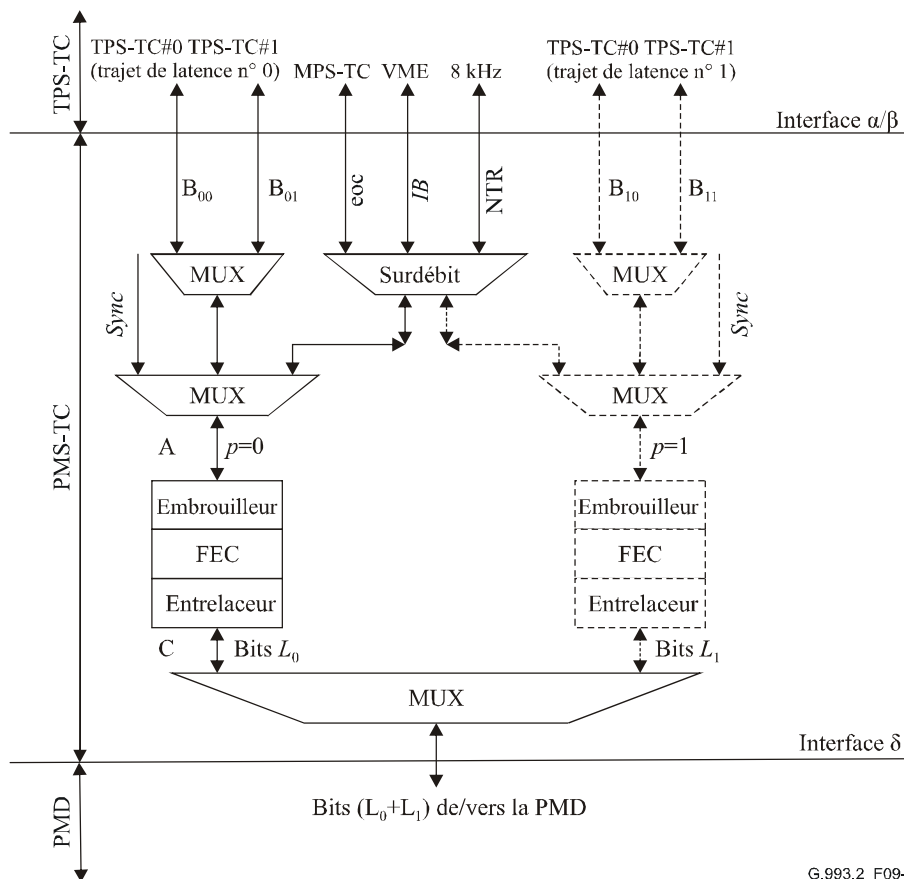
TPS-TC

TPS-TC#0 TPS-TC#1 (trajet de latence n° 0)

MPS-TC VME 8 kHz

TPS-TC#0 TPS-TC#1 (trajet de latence n° 1)

Interface α/β

$B_{00}$ $B_{01}$ eoc *IB* NTR $B_{10}$ $B_{11}$

MUX

Surdébit

MUX

*Sync*

*Sync*

MUX

MUX

PMS-TC

A

$p$=0

$p$=1

Embrouilleur

FEC

Entrelaceur

Embrouilleur

FEC

Entrelaceur

C

Bits $L_0$

Bits $L_1$

MUX

Interface δ

PMD

Bits ($L_0$+$L_1$) de/vers la PMD

G.993.2 F09-